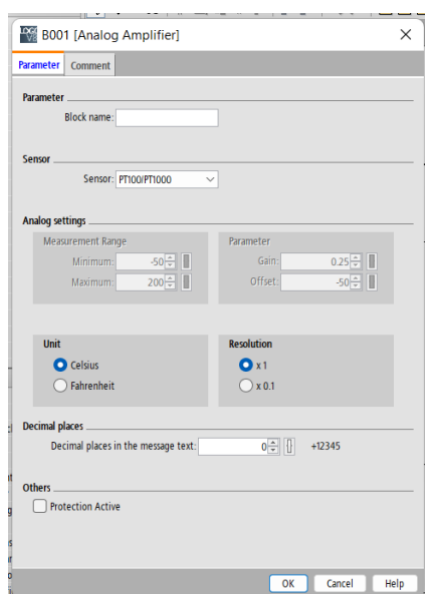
B001 [Analog Amplifier]

Parameter
Comment

Parameter

Block name:

Sensor

Sensor: PT100/PT1000

Analog settings

Measurement Range

Minimum: -50

Maximum: 200

Parameter

Gain: 0.25

Offset: -50

Unit

Celsius

Fahrenheit

Resolution

x 1

x 0.1

Decimal places

Decimal places in the message text: 0

+12345

Others

Protection Active

OK
Cancel
Help